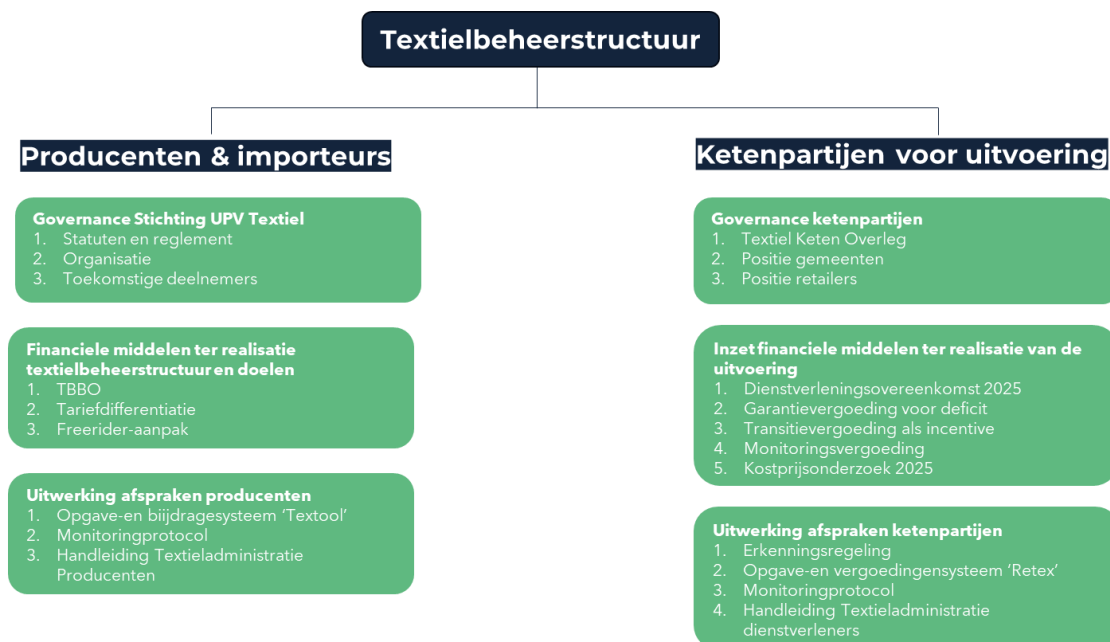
Textielbeheerstructuur

Producenten & importeurs

Governance Stichting UPV Textiel
1. Statuten en reglement
2. Organisatie
3. Toekomstige deelnemers

Financiele middelen ter realisatie textielbeheerstructuur en doelen
1. TBBO
2. Tariefdifferentiatie
3. Freerider-aanpak

Uitwerking afspraken producenten
1. Opgave-en bijdragesysteem 'Textool'
2. Monitoringprotocol
3. Handleiding Textieladministratie Producenten

Ketenpartijen voor uitvoering

Governance ketenpartijen
1. Textiel Keten Overleg
2. Positie gemeenten
3. Positie retailers

Inzet financiele middelen ter realisatie van de uitvoering
1. Dienstverleningsovereenkomst 2025
2. Garantievergoeding voor deficit
3. Transitievergoeding als incentive
4. Monitoringsvergoeding
5. Kostprijsonderzoek 2025

Uitwerking afspraken ketenpartijen
1. Erkenningsregeling
2. Opgave-en vergoedingensysteem 'Retex'
3. Monitoringprotocol
4. Handleiding Textieladministratie dienstverleners